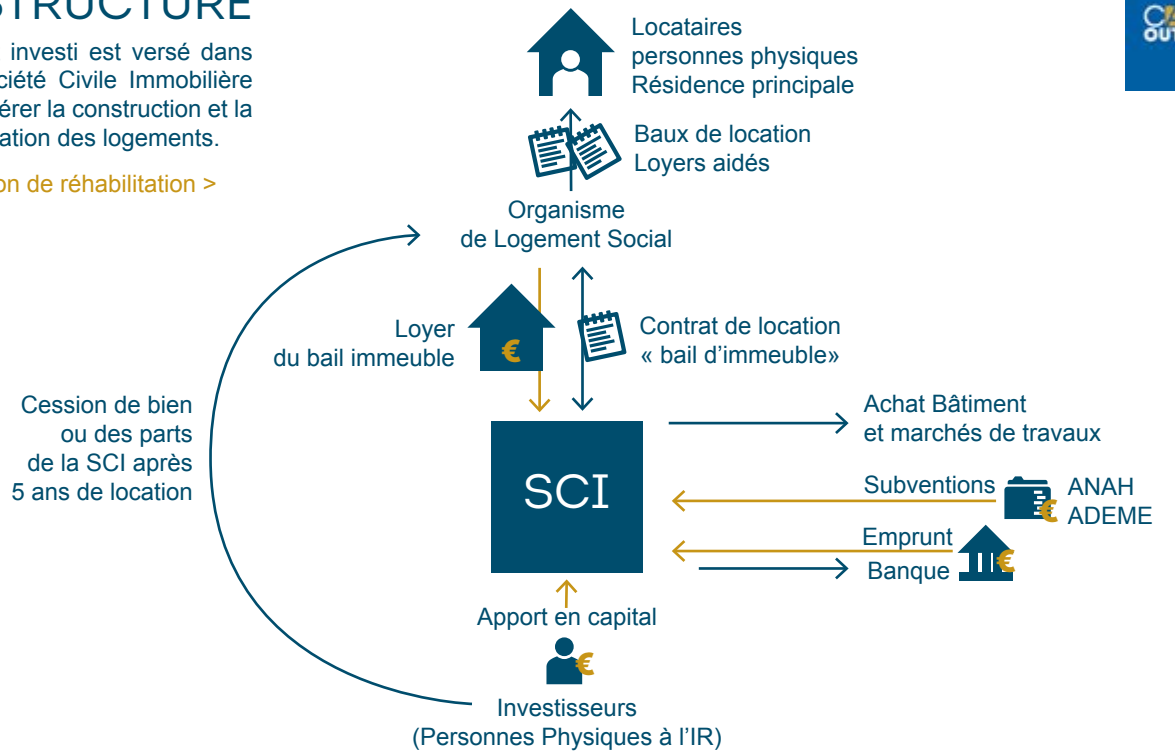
STRUCTURE

investi est versé dans ciété Civile Immobilière érer la construction et la ation des logements.

on de réhabilitation >

Locataires
personnes physiques
Résidence principale

Baux de location
Loyers aidés

Organisme
de Logement Social

Loyer
du bail immeuble

€

Contrat de location
« bail d'immeuble»

Cession de bien
ou des parts
de la SCI après
5 ans de location

SCI

Achat Bâtiment
et marchés de travaux

Subventions

€

ANAH
ADEME

Emprunt

Banque

€

Apport en capital

€

Investisseurs
(Personnes Physiques à l'IR)